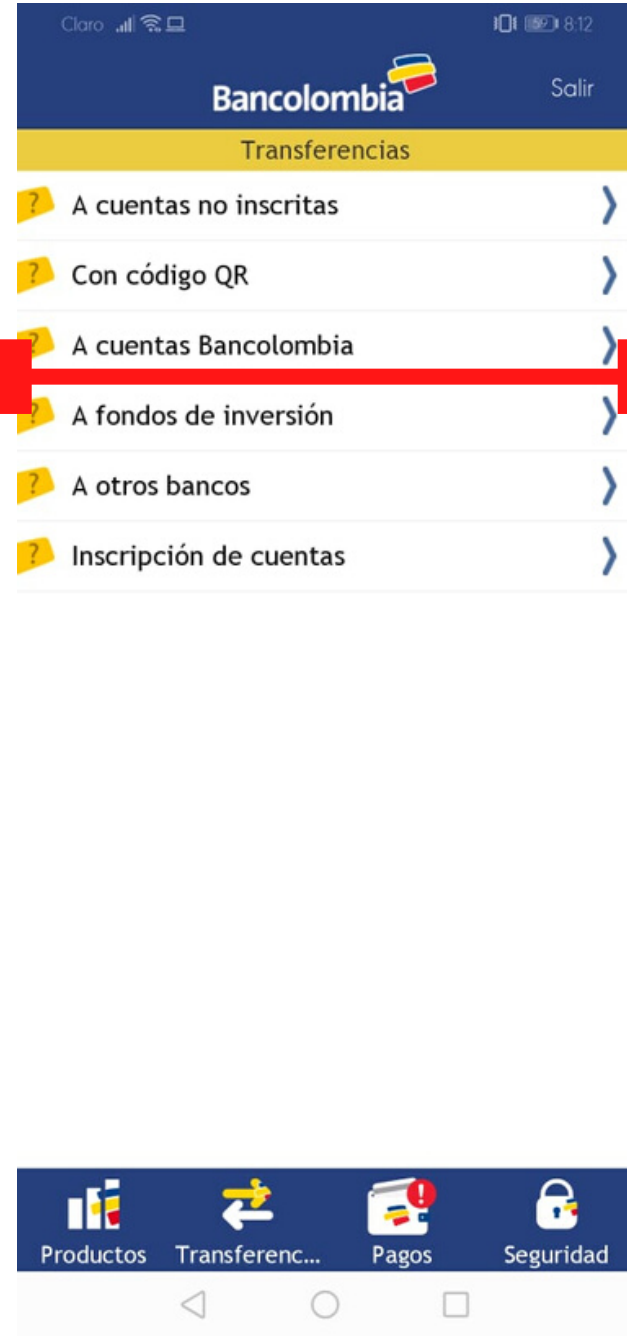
Claro 59 8:12

Bancolombia

Salir

Transferencias

? A cuentas no inscritas

? Con código QR

? A cuentas Bancolombia

? A fondos de inversión

? A otros bancos

? Inscripción de cuentas

Productos Transferenc... Pagos Seguridad